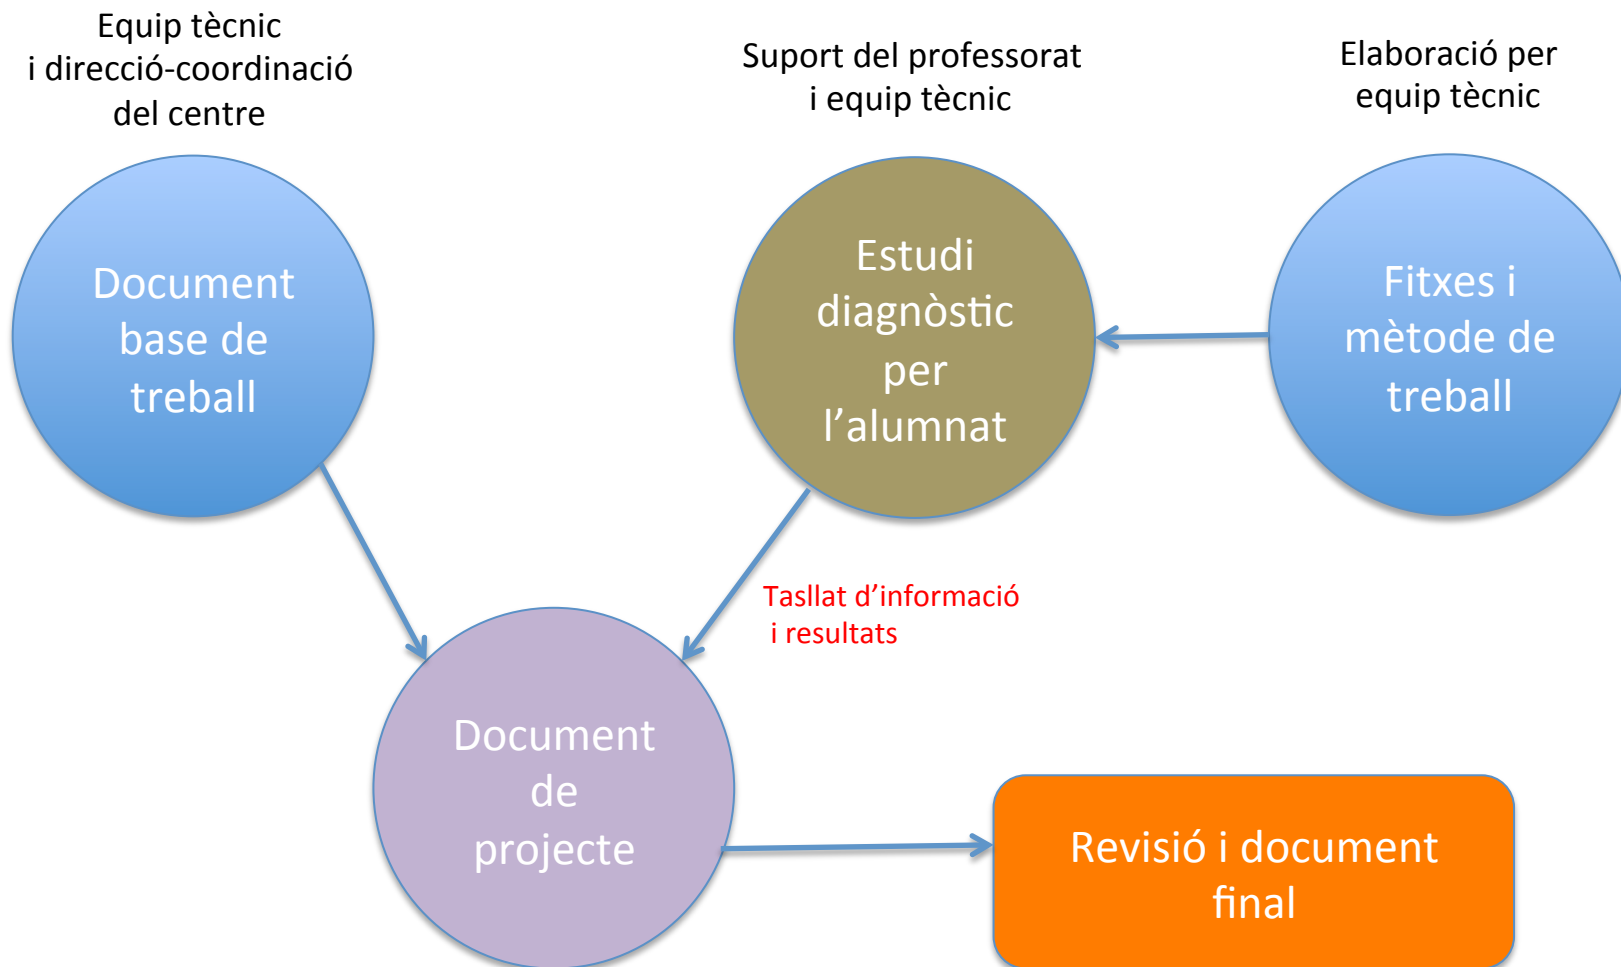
Equip tècnic
i direcció-coordinació
del centre

Suport del professorat
i equip tècnic

Elaboració per
equip tècnic

Document
base de
treball

Estudi
diagnòstic
per
l'alumnat

Fitxes i
mètode de
treball

Tasllat d'informació
i resultats

Document
de
projecte

Revisió i document
final